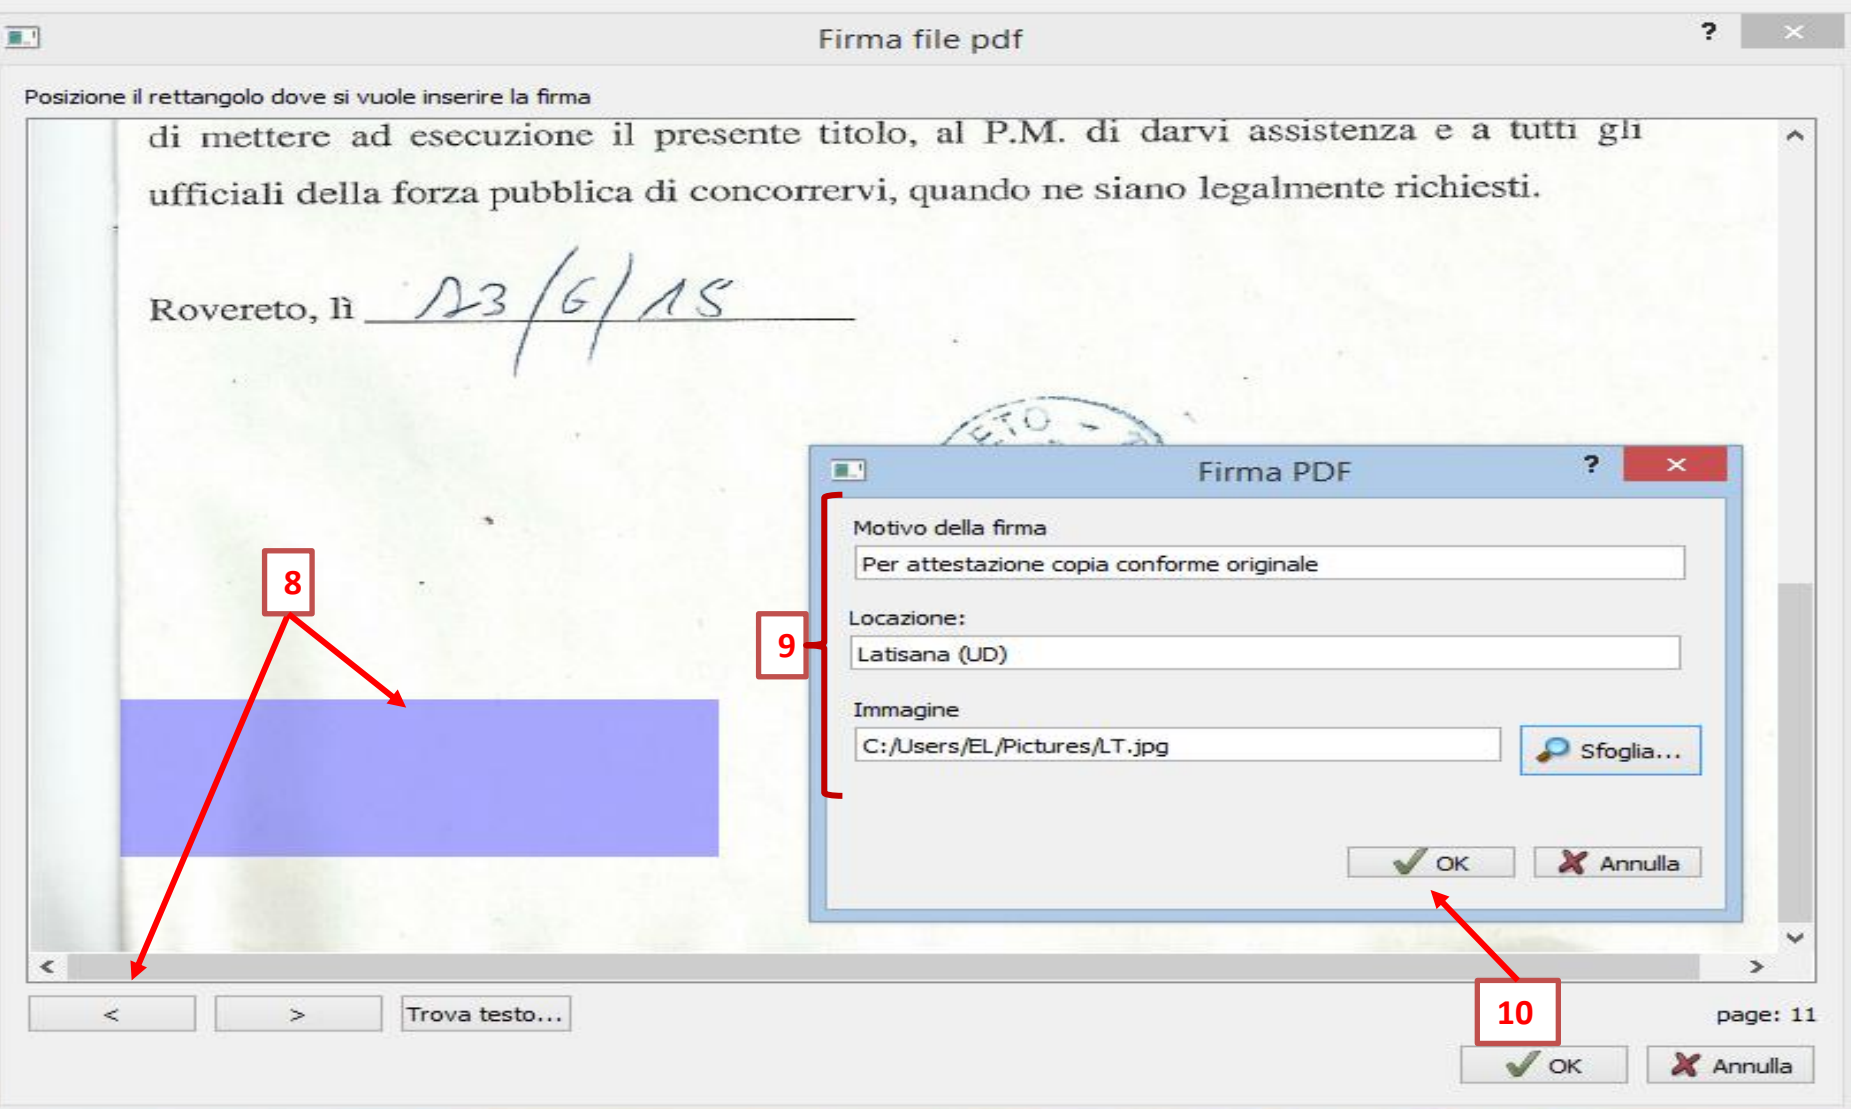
Firma file pdf

?

Posizione il rettangolo dove si vuole inserire la firma

di mettere ad esecuzione il presente titolo, al P.M. di darvi assistenza e a tutti gli ufficiali della forza pubblica di concorrervi, quando ne siano legalmente richiesti.

Rovereto, lì 13/6/15

ETO

Firma PDF

?

Motivo della firma

Per attestazione copia conforme originale

Locazione:

Latisana (UD)

Immagine

C:/Users/EL/Pictures/LT.jpg

Sfoglia...

OK

Annulla

8

9

10

<

>

Trova testo...

page: 11

OK

Annulla